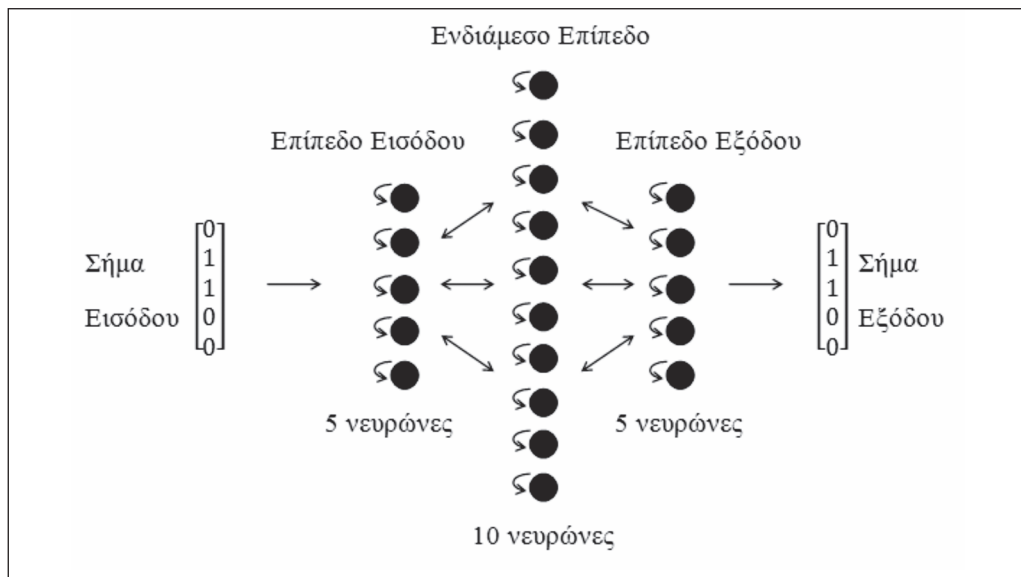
Ενδιάμεσο Επίπεδο

Επίπεδο Εισόδου

Επίπεδο Εξόδου

Σήμα Εισόδου $\begin{bmatrix}0\\1\\1\\0\\0\end{bmatrix}$

$\begin{bmatrix}0\\1\\1\\0\\0\end{bmatrix}$ Σήμα Εξόδου

5 νευρώνες

5 νευρώνες

10 νευρώνες